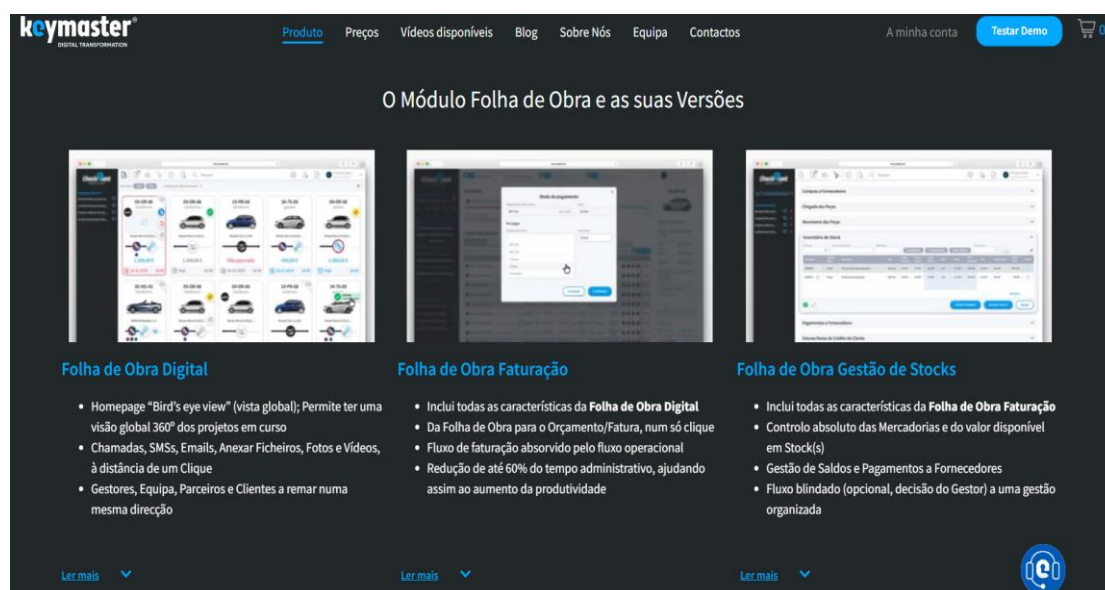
keymaster®
DIGITAL TRANSFORMATION

Produto Preços Vídeos disponíveis Blog Sobre Nós Equipa Contactos A minha conta Testar Demo 0

O Módulo Folha de Obra e as suas Versões

Folha de Obra Digital

• Homepage "Bird's eye view" (vista global); Permite ter uma visão global 360º dos projetos em curso
• Chamadas, SMSs, Emails, Anexar Ficheiros, Fotos e Vídeos, à distância de um Clique
• Gestores, Equipa, Parceiros e Clientes a remar numa mesma direcção

Ler mais

Folha de Obra Faturação

• Inclui todas as características da **Folha de Obra Digital**
• Da Folha de Obra para o Orçamento/Fatura, num só clique
• Fluxo de faturação absorvido pelo fluxo operacional
• Redução de até 60% do tempo administrativo, ajudando assim ao aumento da produtividade

Ler mais

Folha de Obra Gestão de Stocks

• Inclui todas as características da **Folha de Obra Faturação**
• Controlo absoluto das Mercadorias e do valor disponível em Stock(s)
• Gestão de Saldos e Pagamentos a Fornecedores
• Fluxo blindado (opcional, decisão do Gestor) a uma gestão organizada

Ler mais